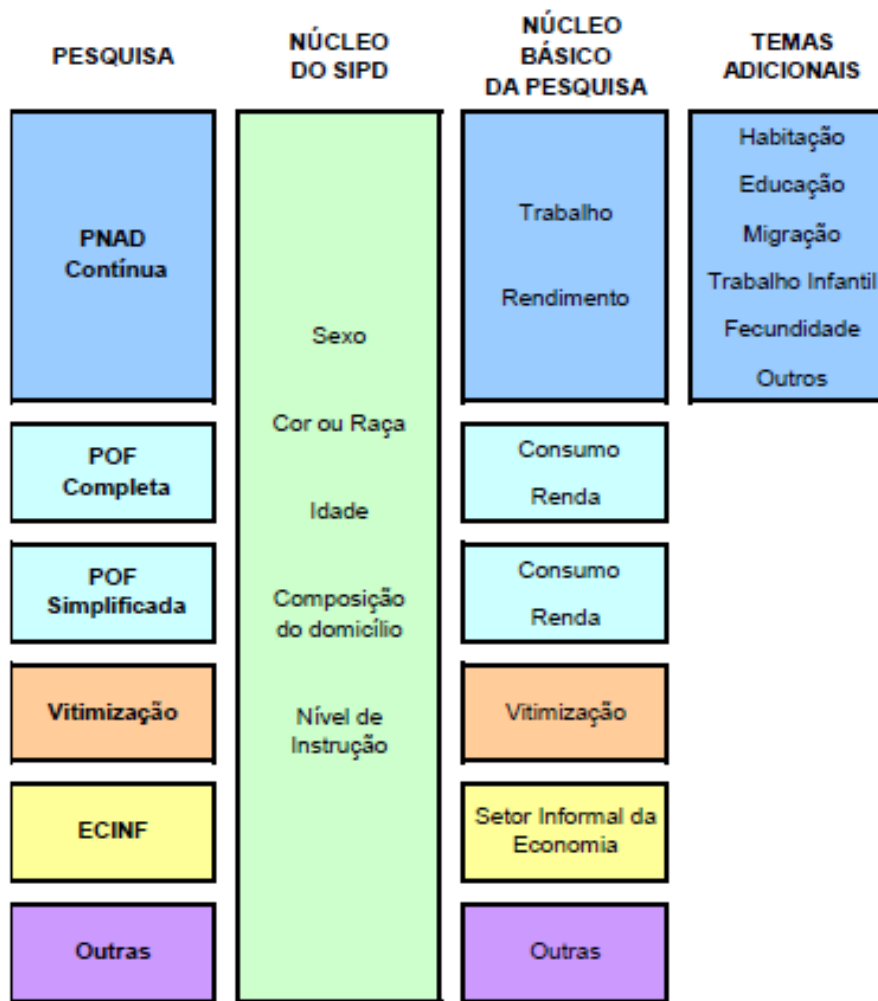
| PESQUISA | NÚCLEO DO SIPD | NÚCLEO BÁSICO DA PESQUISA | TEMAS ADICIONAIS |
|---|---|---|---|
| PNAD Contínua | Sexo<br>Cor ou Raça<br>Idade<br>Composição do domicílio<br>Nível de Instrução | Trabalho<br>Rendimento | Habitação<br>Educação<br>Migração<br>Trabalho Infantil<br>Fecundidade<br>Outros |
| POF Completa | | Consumo<br>Renda | |
| POF Simplificada | | Consumo<br>Renda | |
| Vitimização | | Vitimização | |
| ECINF | | Setor Informal da Economia | |
| Outras | | Outras | |